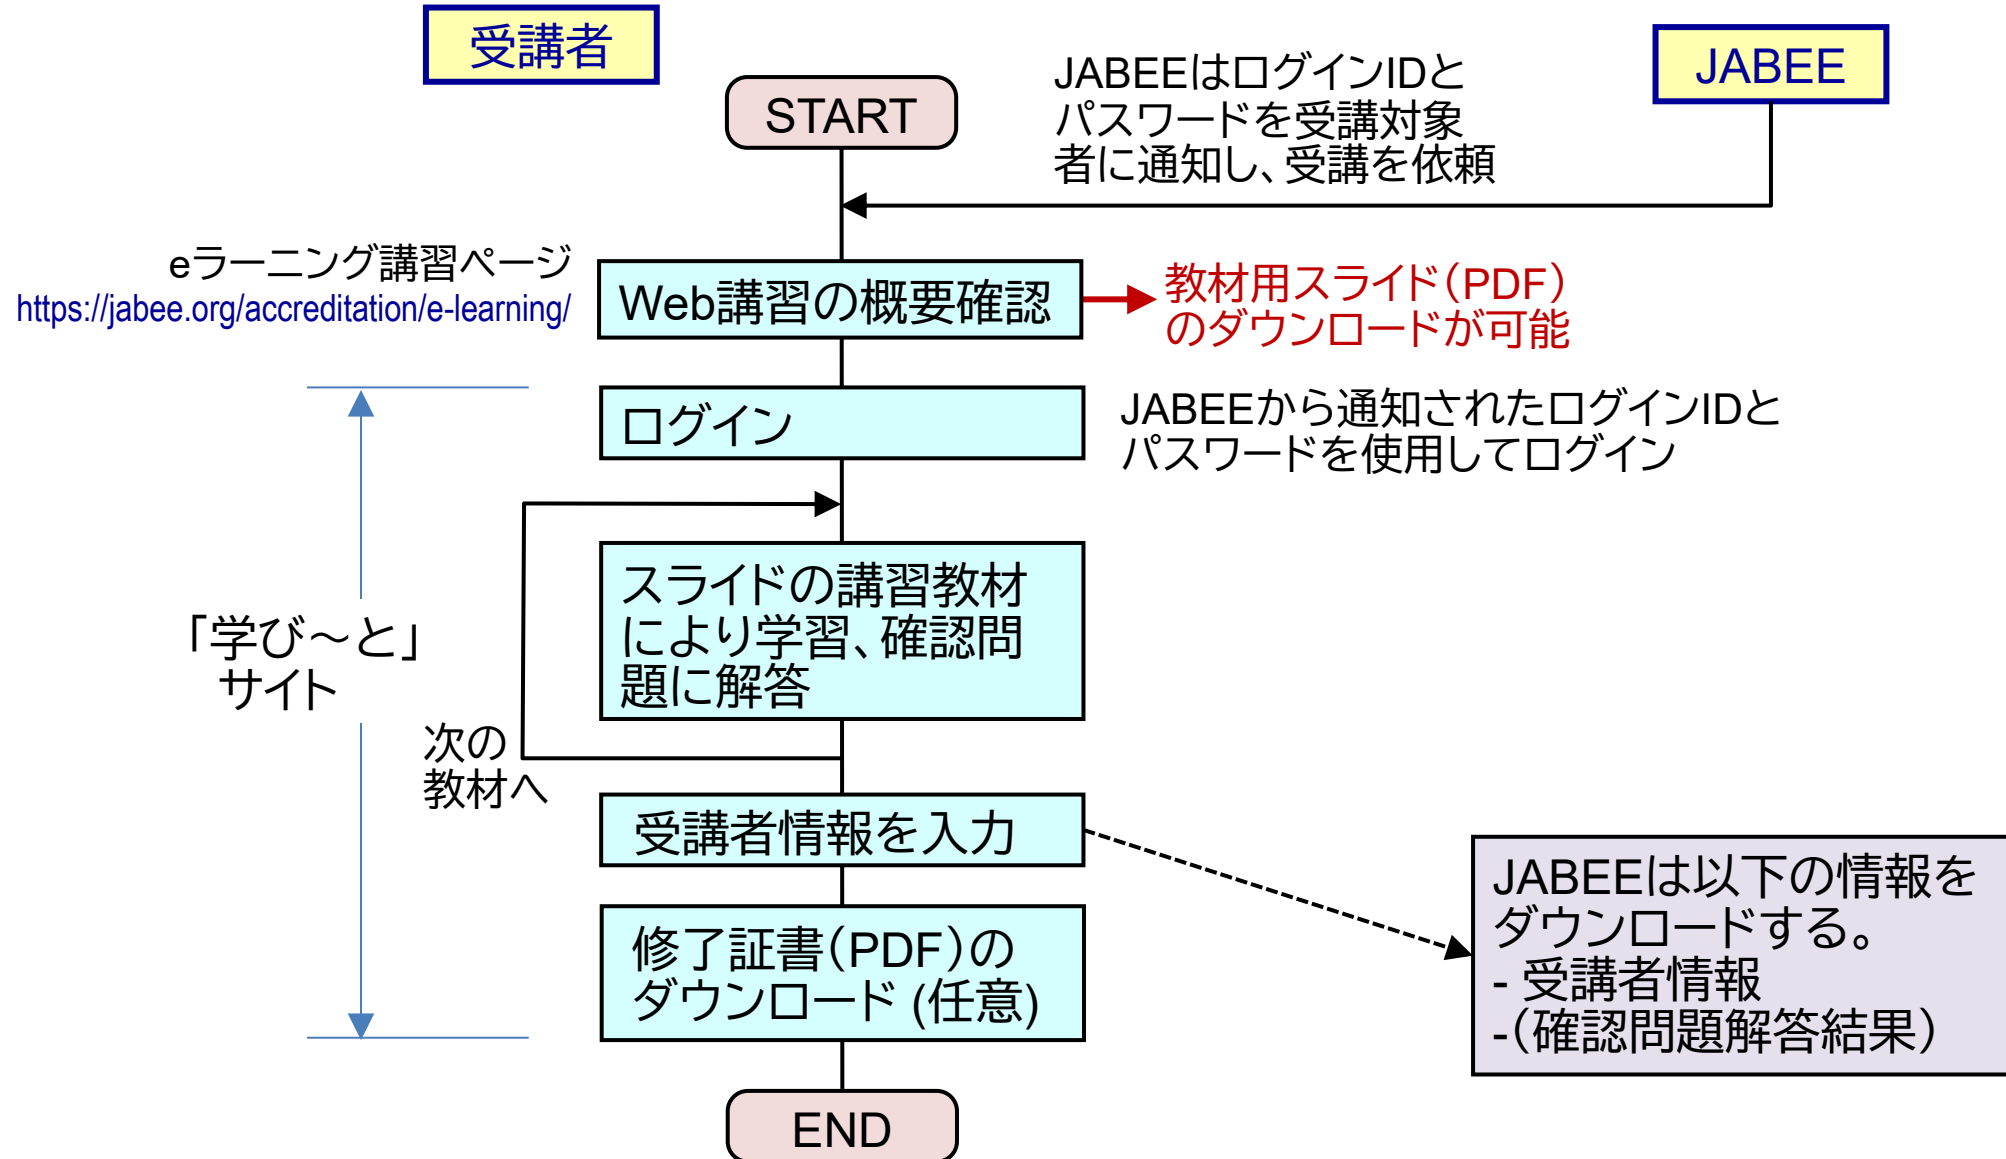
受講者

START

JABEEはログインIDとパスワードを受講対象者に通知し、受講を依頼

JABEE

eラーニング講習ページ
https://jabee.org/accreditation/e-learning/

Web講習の概要確認

教材用スライド(PDF)のダウンロードが可能

ログイン

JABEEから通知されたログインIDとパスワードを使用してログイン

「学び～と」サイト

スライドの講習教材により学習、確認問題に解答

次の教材へ

受講者情報を入力

JABEEは以下の情報をダウンロードする。
- 受講者情報
-(確認問題解答結果)

修了証書(PDF)のダウンロード (任意)

END